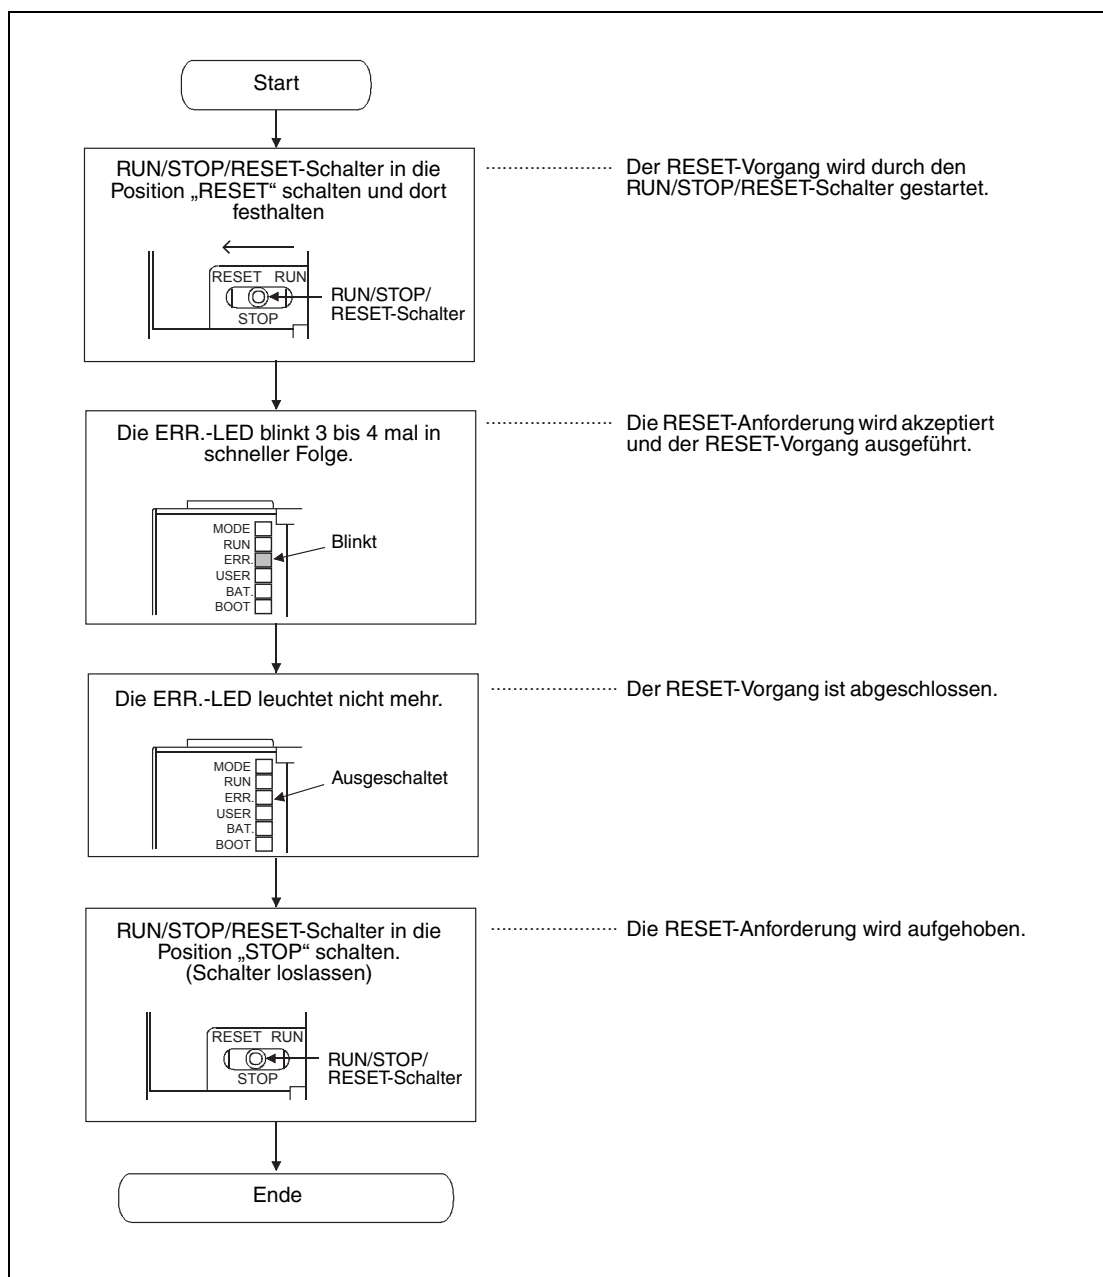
Start

RUN/STOP/RESET-Schalter in die Position „RESET“ schalten und dort festhalten

RESET RUN
STOP
RUN/STOP/RESET-Schalter

Der RESET-Vorgang wird durch den RUN/STOP/RESET-Schalter gestartet.

Die ERR.-LED blinkt 3 bis 4 mal in schneller Folge.

MODE
RUN
ERR.
USER
BAT.
BOOT
Blinkt

Die RESET-Anforderung wird akzeptiert und der RESET-Vorgang ausgeführt.

Die ERR.-LED leuchtet nicht mehr.

MODE
RUN
ERR.
USER
BAT.
BOOT
Ausgeschaltet

Der RESET-Vorgang ist abgeschlossen.

RUN/STOP/RESET-Schalter in die Position „STOP“ schalten. (Schalter loslassen)

RESET RUN
STOP
RUN/STOP/RESET-Schalter

Die RESET-Anforderung wird aufgehoben.

Ende